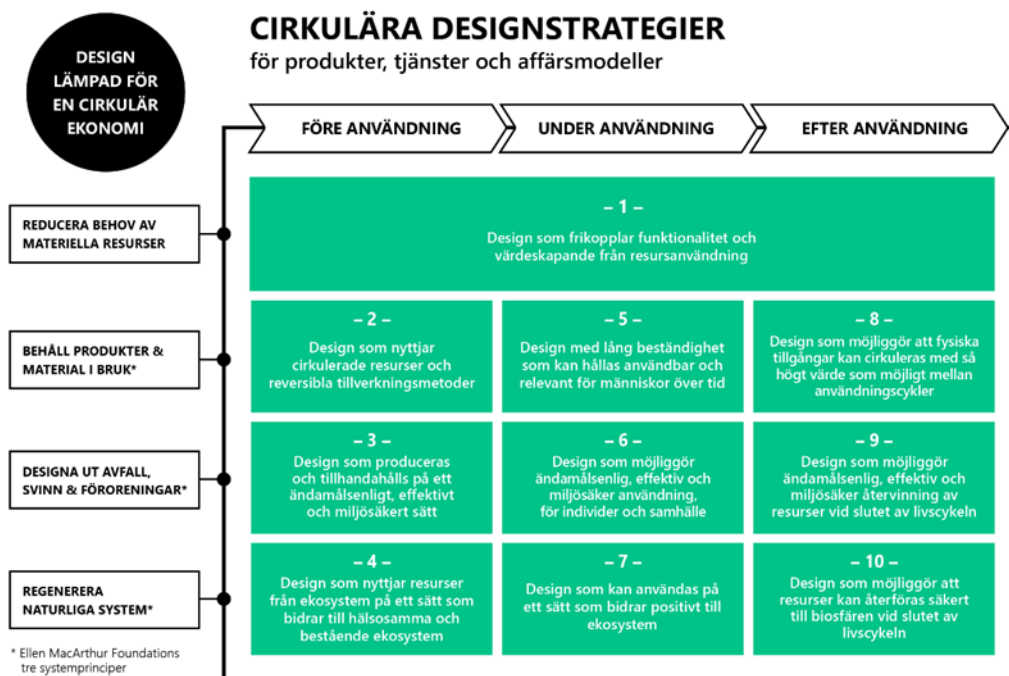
DESIGN LÄMPAD FÖR EN CIRKULÄR EKONOMI

CIRKULÄRA DESIGNSTRATEGIER
för produkter, tjänster och affärsmodeller

FÖRE ANVÄNDNING
UNDER ANVÄNDNING
EFTER ANVÄNDNING

REDUCERA BEHOV AV MATERIELLA RESURSER

– 1 –
Design som frikopplar funktionalitet och värdeskapande från resursanvändning

BEHÅLL PRODUKTER & MATERIAL I BRUK*

– 2 –
Design som nyttjar cirkulerade resurser och reversibla tillverkningsmetoder

– 5 –
Design med lång beständighet som kan hållas användbar och relevant för människor över tid

– 8 –
Design som möjliggör att fysiska tillgångar kan cirkuleras med så högt värde som möjligt mellan användningscykler

DESIGNA UT AVFALL, SVINN & FÖRORENINGAR*

– 3 –
Design som produceras och tillhandahålls på ett ändamålsenligt, effektivt och miljösäkert sätt

– 6 –
Design som möjliggör ändamålsenlig, effektiv och miljösäker användning, för individer och samhälle

– 9 –
Design som möjliggör ändamålsenlig, effektiv och miljösäker återvinning av resurser vid slutet av livscykeln

REGENERERA NATURLIGA SYSTEM*

– 4 –
Design som nyttjar resurser från ekosystem på ett sätt som bidrar till hälsosamma och bestående ekosystem

– 7 –
Design som kan användas på ett sätt som bidrar positivt till ekosystem

– 10 –
Design som möjliggör att resurser kan återföras säkert till biosfären vid slutet av livscykeln

* Ellen MacArthur Foundations tre systemprinciper